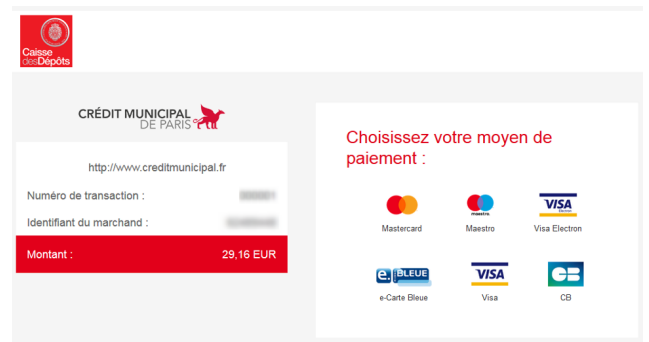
Caisse desDépôts

CRÉDIT MUNICIPAL DE PARIS

http://www.creditmunicipal.fr

Numéro de transaction : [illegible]

Identifiant du marchand : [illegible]

Montant : 29,16 EUR

Choisissez votre moyen de paiement :

Mastercard

maestro

Maestro

VISA Electron

Visa Electron

e BLEUE

e-Carte Bleue

VISA

Visa

CB

CB